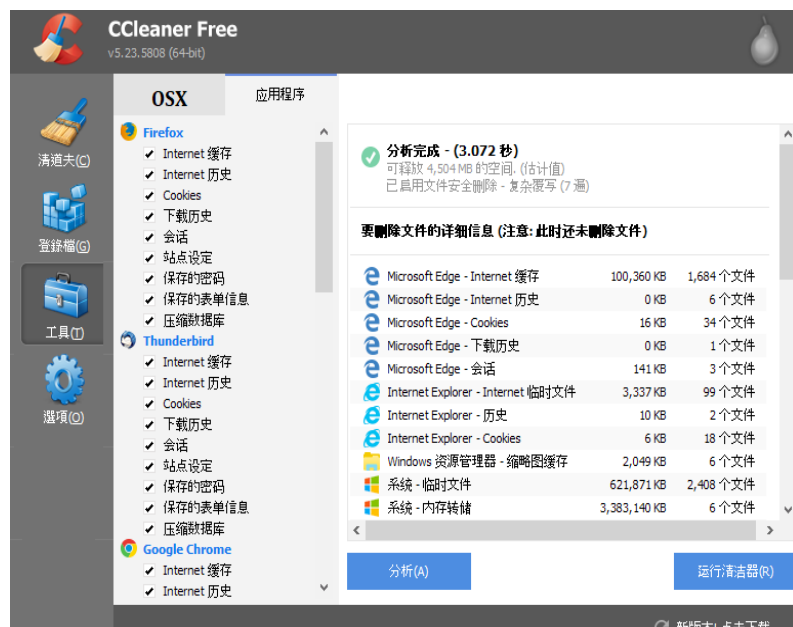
CCleaner Free
v5.23.5808 (64-bit)

清道夫(C)
登錄檔(G)
工具(T)
選項(O)

OSX
应用程序

Firefox
Internet 缓存
Internet 历史
Cookies
下载历史
会话
站点设定
保存的密码
保存的表单信息
压缩数据库
Thunderbird
Internet 缓存
Internet 历史
Cookies
下载历史
会话
站点设定
保存的密码
保存的表单信息
压缩数据库
Google Chrome
Internet 缓存
Internet 历史

分析完成 - (3.072 秒)
可釋放 4,504 MB 的空间. (估计值)
已啟用文件安全刪除 - 复杂覆写 (7 遍)

要删除文件的详细信息 (注意: 此时还未删除文件)

| | | |
|---|---|---|
| Microsoft Edge - Internet 缓存 | 100,360 KB | 1,684 个文件 |
| Microsoft Edge - Internet 历史 | 0 KB | 6 个文件 |
| Microsoft Edge - Cookies | 16 KB | 34 个文件 |
| Microsoft Edge - 下载历史 | 0 KB | 1 个文件 |
| Microsoft Edge - 会话 | 141 KB | 3 个文件 |
| Internet Explorer - Internet 临时文件 | 3,337 KB | 99 个文件 |
| Internet Explorer - 历史 | 10 KB | 2 个文件 |
| Internet Explorer - Cookies | 6 KB | 18 个文件 |
| Windows 资源管理器 - 缩略图缓存 | 2,049 KB | 6 个文件 |
| 系统 - 临时文件 | 621,871 KB | 2,408 个文件 |
| 系统 - 内存转储 | 3,383,140 KB | 6 个文件 |

分析(A)
运行清洁器(R)
新版本! 点击下载